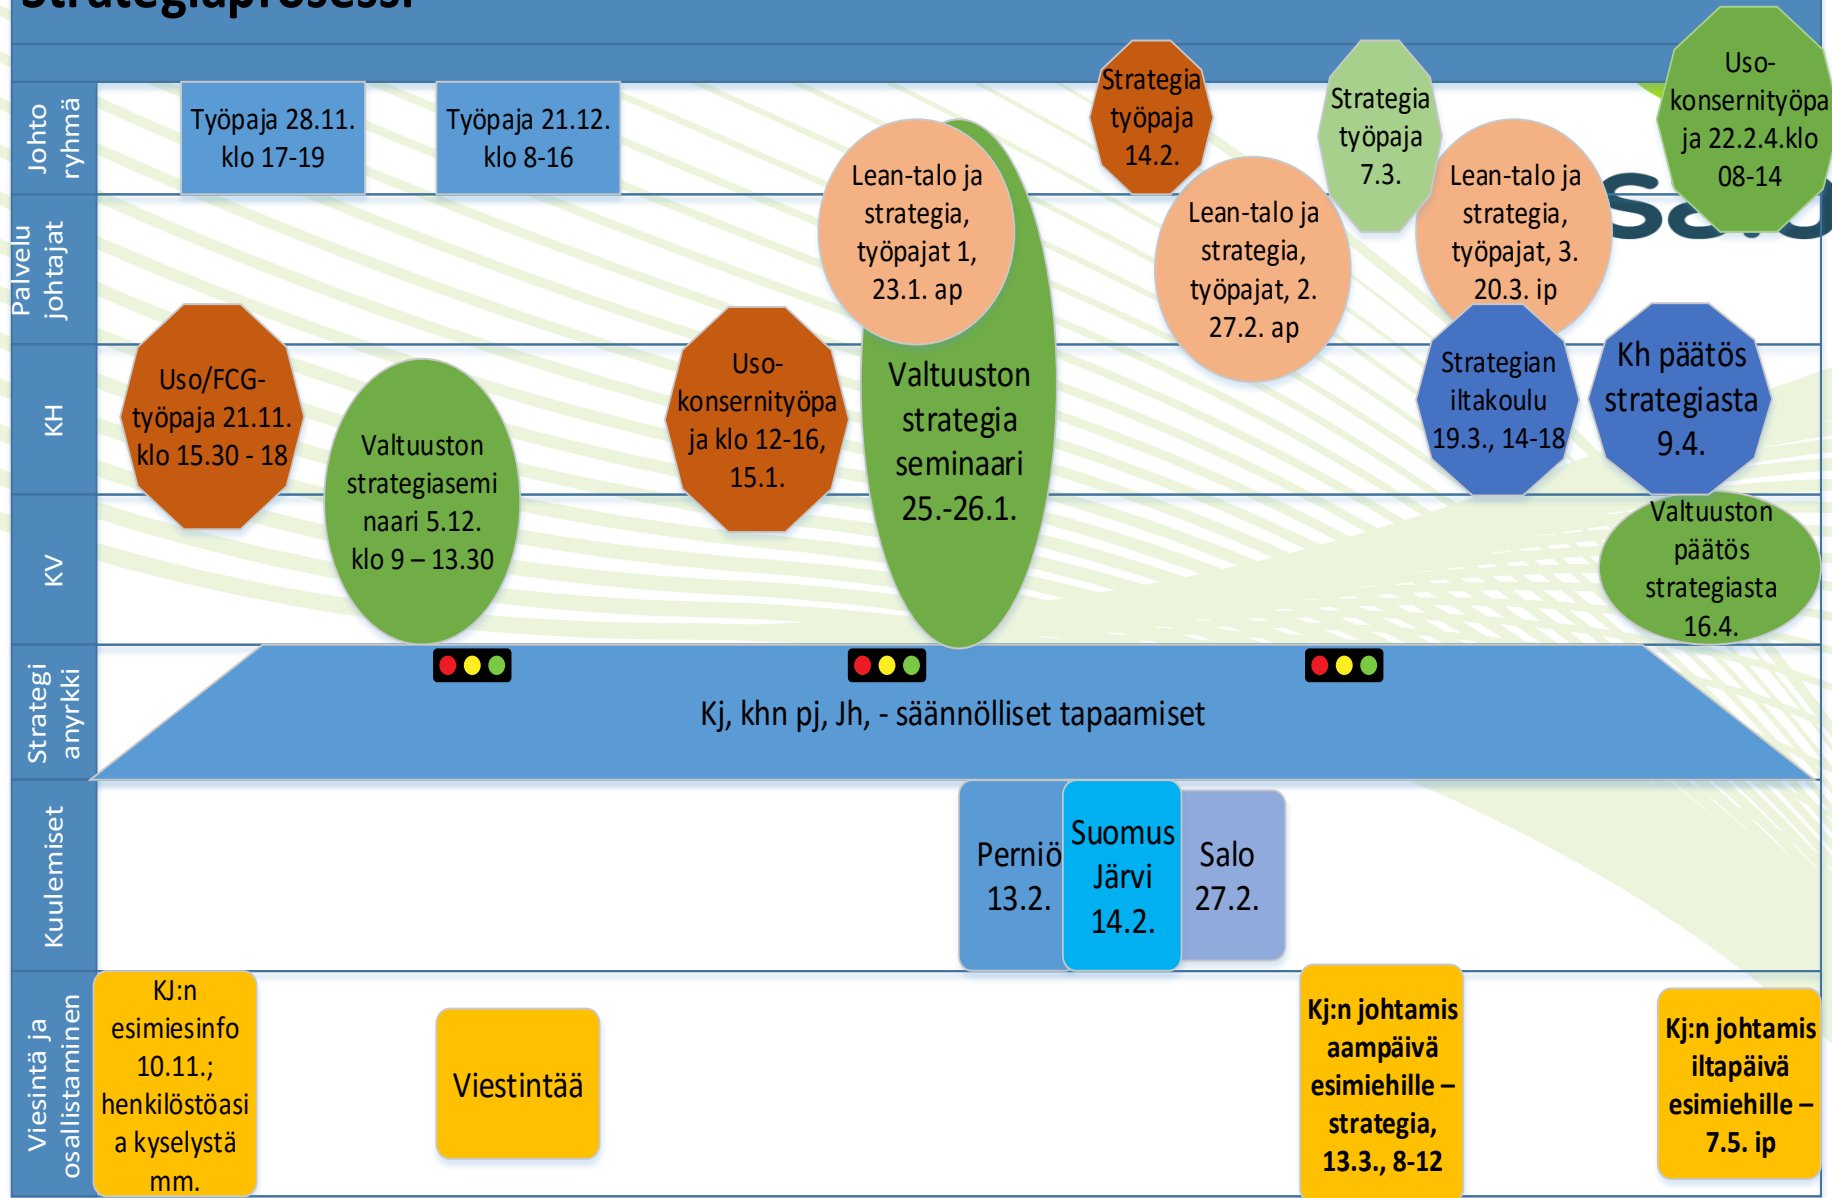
Strategiaprosessi

Johto ryhmä

Palvelu johtajat

KH

KV

Strategi anyrkki

Kuulemiset

Viesintä ja osallistaminen

Työpaja 28.11. klo 17-19

Työpaja 21.12. klo 8-16

Strategia työpaja 14.2.

Strategia työpaja 7.3.

Uso-konsernityöpa ja 22.2.4.klo 08-14

Lean-talo ja strategia, työpajat 1, 23.1. ap

Lean-talo ja strategia, työpajat, 2. 27.2. ap

Lean-talo ja strategia, työpajat, 3. 20.3. ip

Uso/FCG-työpaja 21.11. klo 15.30 - 18

Valtuuston strategiasemi naari 5.12. klo 9 – 13.30

Uso-konsernityöpa ja klo 12-16, 15.1.

Valtuuston strategia seminaari 25.-26.1.

Strategian iltakoulu 19.3., 14-18

Kh päätös strategiasta 9.4.

Valtuuston päätös strategiasta 16.4.

Kj, khn pj, Jh, - säännölliset tapaamiset

Perniö 13.2.

Suomus Järvi 14.2.

Salo 27.2.

KJ:n esimiesinfo 10.11.; henkilöstöasi a kyselystä mm.

Viestintää

Kj:n johtamis aampäivä esimiehille – strategia, 13.3., 8-12

Kj:n johtamis iltapäivä esimiehille – 7.5. ip